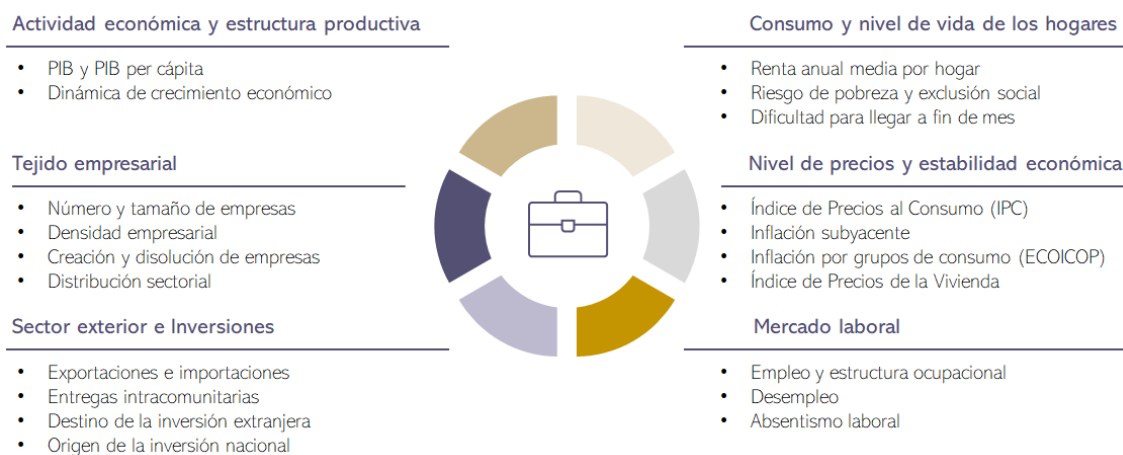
Actividad económica y estructura productiva

- PIB y PIB per cápita
- Dinámica de crecimiento económico

Tejido empresarial

- Número y tamaño de empresas
- Densidad empresarial
- Creación y disolución de empresas
- Distribución sectorial

Sector exterior e Inversiones

- Exportaciones e importaciones
- Entregas intracomunitarias
- Destino de la inversión extranjera
- Origen de la inversión nacional

Consumo y nivel de vida de los hogares

- Renta anual media por hogar
- Riesgo de pobreza y exclusión social
- Dificultad para llegar a fin de mes

Nivel de precios y estabilidad económica

- Índice de Precios al Consumo (IPC)
- Inflación subyacente
- Inflación por grupos de consumo (ECOICOP)
- Índice de Precios de la Vivienda

Mercado laboral

- Empleo y estructura ocupacional
- Desempleo
- Absentismo laboral